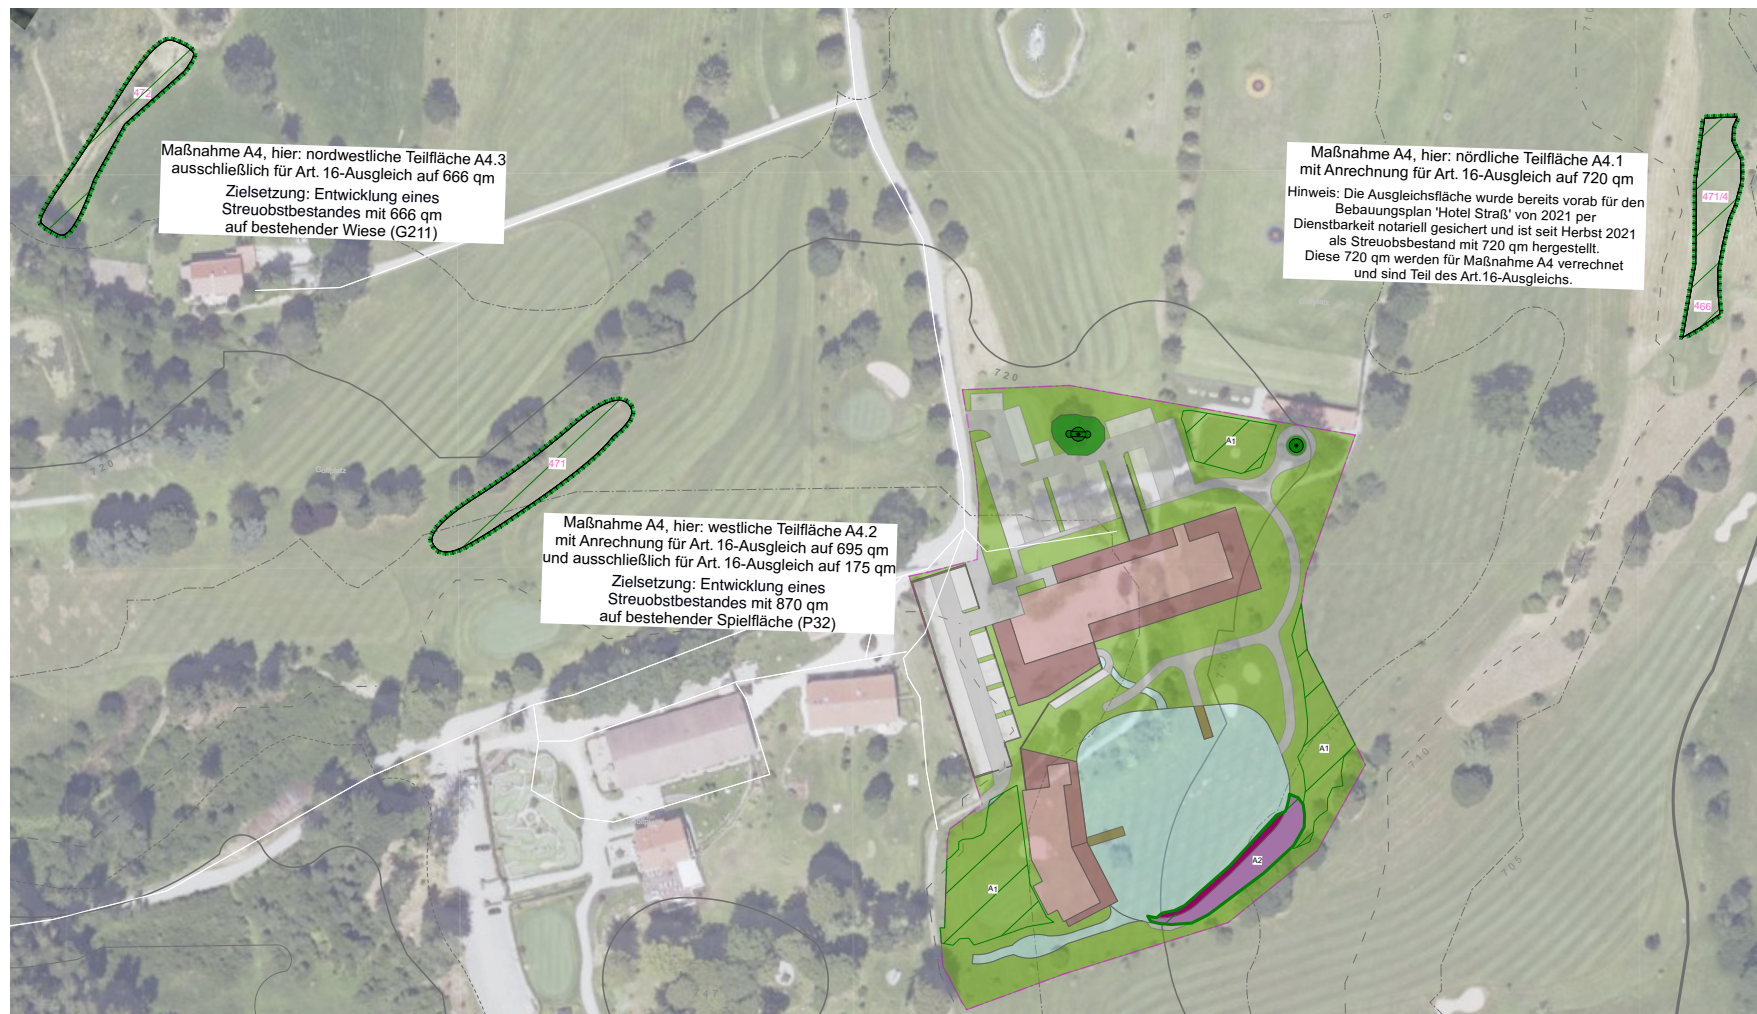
472

Maßnahme A4, hier: nordwestliche Teilfläche A4.3
ausschließlich für Art. 16-Ausgleich auf 666 qm
Zielsetzung: Entwicklung eines
Streuobstbestandes mit 666 qm
auf bestehender Wiese (G211)

Maßnahme A4, hier: nördliche Teilfläche A4.1
mit Anrechnung für Art. 16-Ausgleich auf 720 qm
Hinweis: Die Ausgleichsfläche wurde bereits vorab für den Bebauungsplan 'Hotel Straß' von 2021 per Dienstbarkeit notariell gesichert und ist seit Herbst 2021 als Streuobsbestand mit 720 qm hergestellt.
Diese 720 qm werden für Maßnahme A4 verrechnet und sind Teil des Art.16-Ausgleichs.

471/4

466

720

471

720

Maßnahme A4, hier: westliche Teilfläche A4.2
mit Anrechnung für Art. 16-Ausgleich auf 695 qm
und ausschließlich für Art. 16-Ausgleich auf 175 qm
Zielsetzung: Entwicklung eines
Streuobstbestandes mit 870 qm
auf bestehender Spielfläche (P32)

A1

A1

A1

A2

710

705